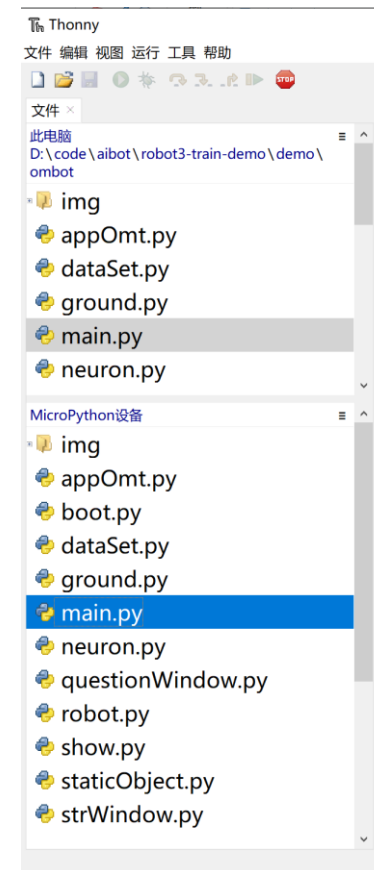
Thonny

文件 编辑 视图 运行 工具 帮助

STOP

文件 ×

此电脑
D:\code\aibot\robot3-train-demo\demo\ombot

img
appOmt.py
dataSet.py
ground.py
main.py
neuron.py

MicroPython设备

img
appOmt.py
boot.py
dataSet.py
ground.py
main.py
neuron.py
questionWindow.py
robot.py
show.py
staticObject.py
strWindow.py